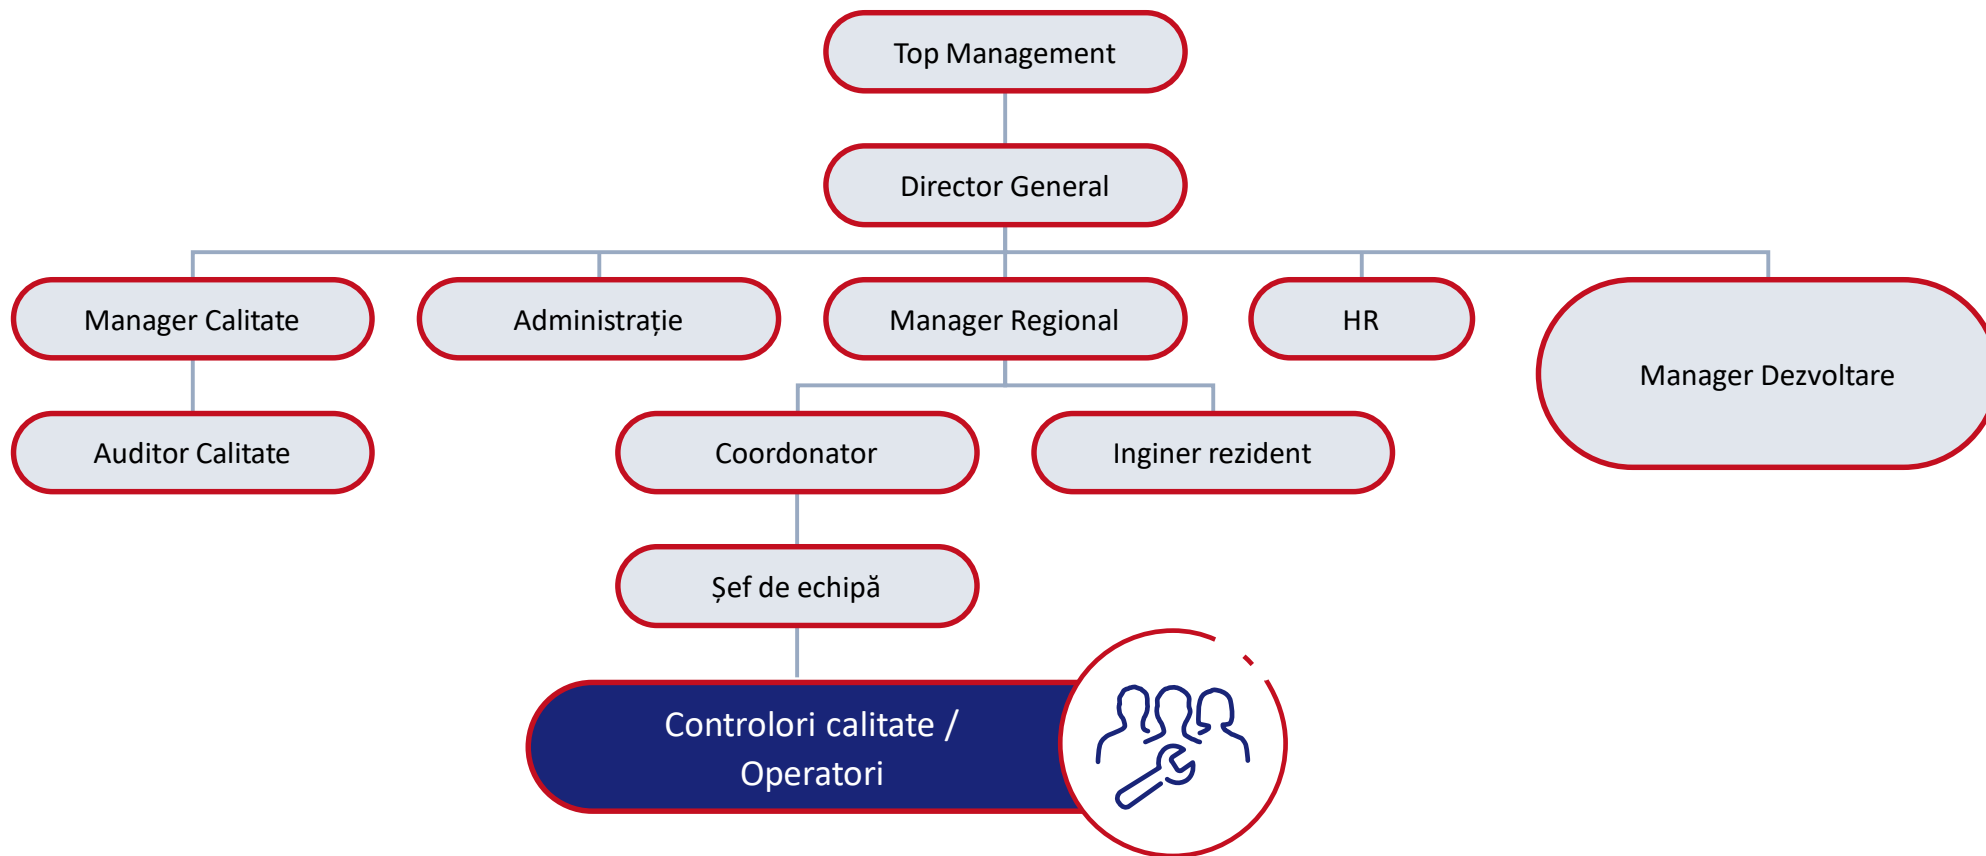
Top Management

Director General

Manager Calitate

Administrație

Manager Regional

HR

Manager Dezvoltare

Auditor Calitate

Coordonator

Inginer rezident

Șef de echipă

Controlori calitate / Operatori